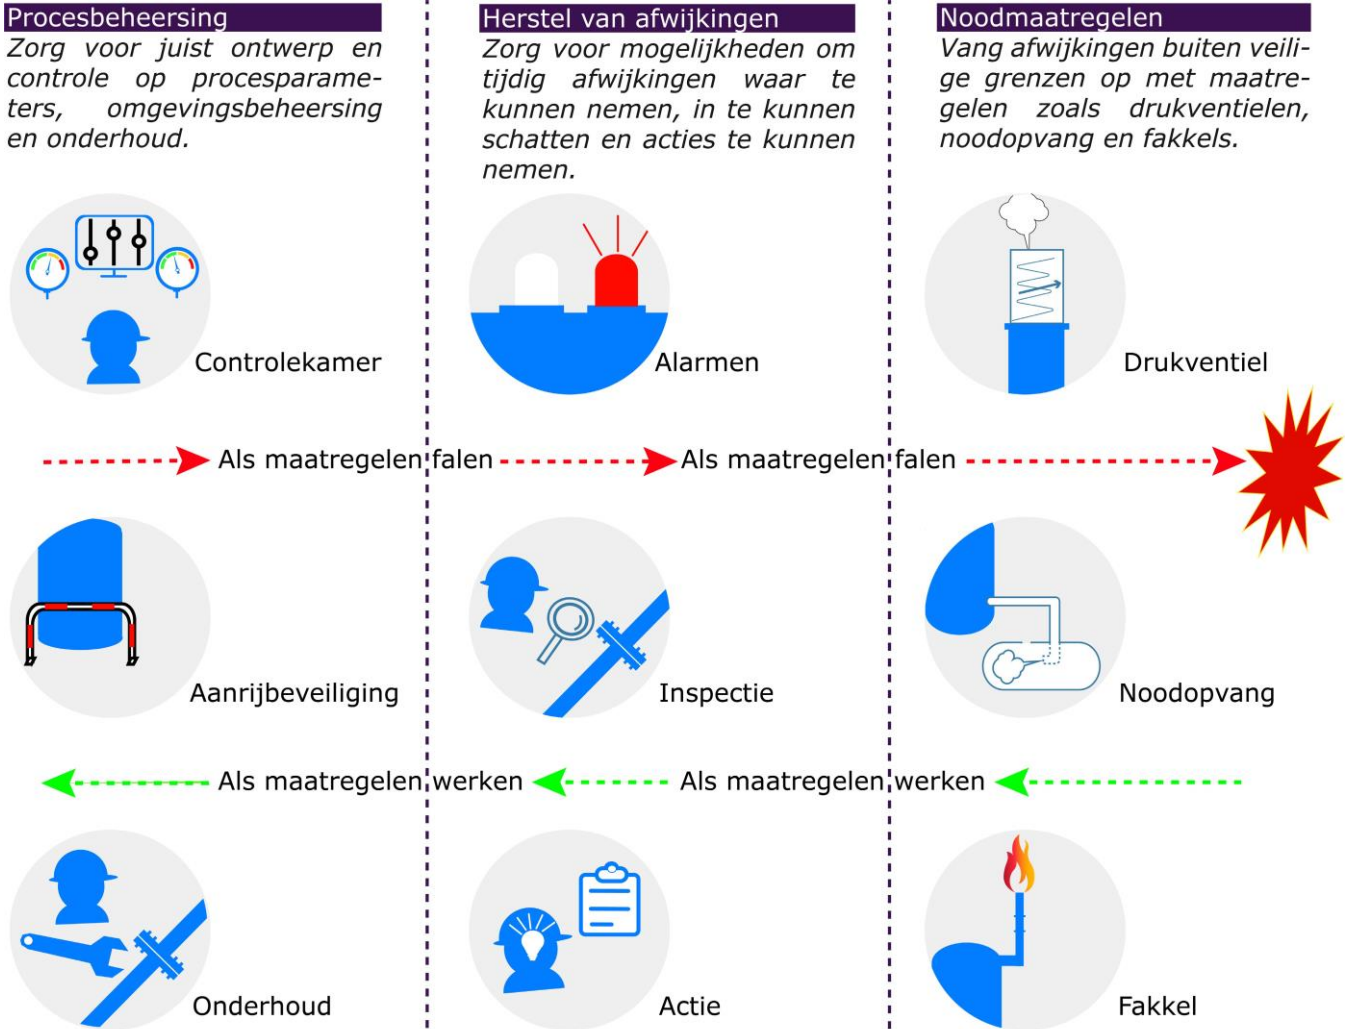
Procesbeheersing

Zorg voor juist ontwerp en controle op procesparameters, omgevingsbeheersing en onderhoud.

Herstel van afwijkingen

Zorg voor mogelijkheden om tijdig afwijkingen waar te kunnen nemen, in te kunnen schatten en acties te kunnen nemen.

Noodmaatregelen

Vang afwijkingen buiten veilige grenzen op met maatregelen zoals drukventielen, noodopvang en fakkels.

Controlekamer

Alarmen

Drukventiel

Als maatregelen falen

Als maatregelen falen

Aanrijbeveiliging

Inspectie

Noodopvang

Als maatregelen werken

Als maatregelen werken

Onderhoud

Actie

Fakkel